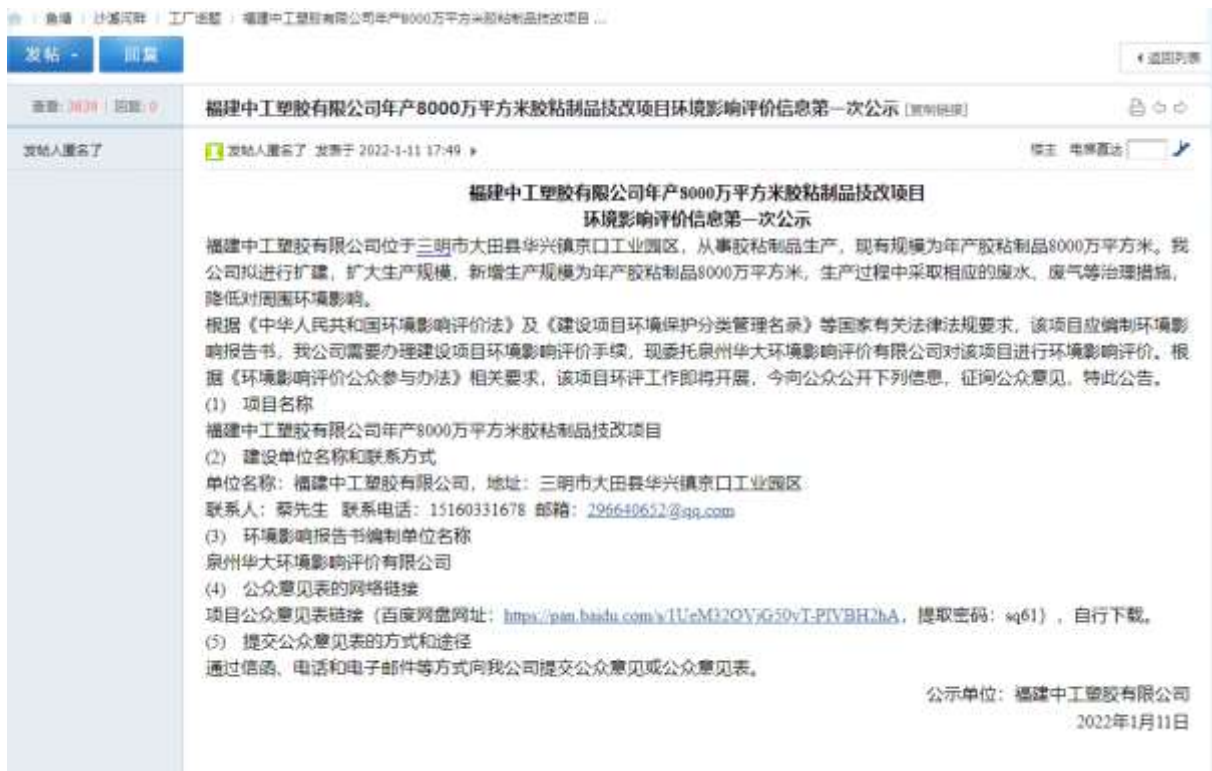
鱼塘 | 沙溪河畔 | 工厂招聘 | 福建中工塑胶有限公司年产8000万平方米胶粘制品技改项目 ...

发帖 · 回复

‹ 返回列表

查看: 3839 | 回复: 0

福建中工塑胶有限公司年产8000万平方米胶粘制品技改项目环境影响评价信息第一次公示 [复制链接]

发帖人匿名了

发帖人匿名了 发表于 2022-1-11 17:49 ▸

楼主 电梯直达

福建中工塑胶有限公司年产8000万平方米胶粘制品技改项目
环境影响评价信息第一次公示

福建中工塑胶有限公司位于三明市大田县华兴镇京口工业园区，从事胶粘制品生产，现有规模为年产胶粘制品8000万平方米。我公司拟进行扩建，扩大生产规模，新增生产规模为年产胶粘制品8000万平方米，生产过程中采取相应的废水、废气等治理措施，降低对周围环境影响。

根据《中华人民共和国环境影响评价法》及《建设项目环境保护分类管理名录》等国家有关法律法规要求，该项目应编制环境影响报告书，我公司需要办理建设项目环境影响评价手续，现委托泉州华大环境影响评价有限公司对该项目进行环境影响评价。根据《环境影响评价公众参与办法》相关要求，该项目环评工作即将开展，今向公众公开下列信息，征询公众意见，特此公告。

(1) 项目名称

福建中工塑胶有限公司年产8000万平方米胶粘制品技改项目

(2) 建设单位名称和联系方式

单位名称：福建中工塑胶有限公司，地址：三明市大田县华兴镇京口工业园区

联系人：蔡先生 联系电话：15160331678 邮箱：296640652@qq.com

(3) 环境影响报告书编制单位名称

泉州华大环境影响评价有限公司

(4) 公众意见表的网络链接

项目公众意见表链接（百度网盘网址：https://pan.baidu.com/s/1UeM32OVjG50vT-PIVBH2hA，提取密码：sq61），自行下载。

(5) 提交公众意见表的方式和途径

通过信函、电话和电子邮件等方式向我公司提交公众意见或公众意见表。

公示单位：福建中工塑胶有限公司
2022年1月11日